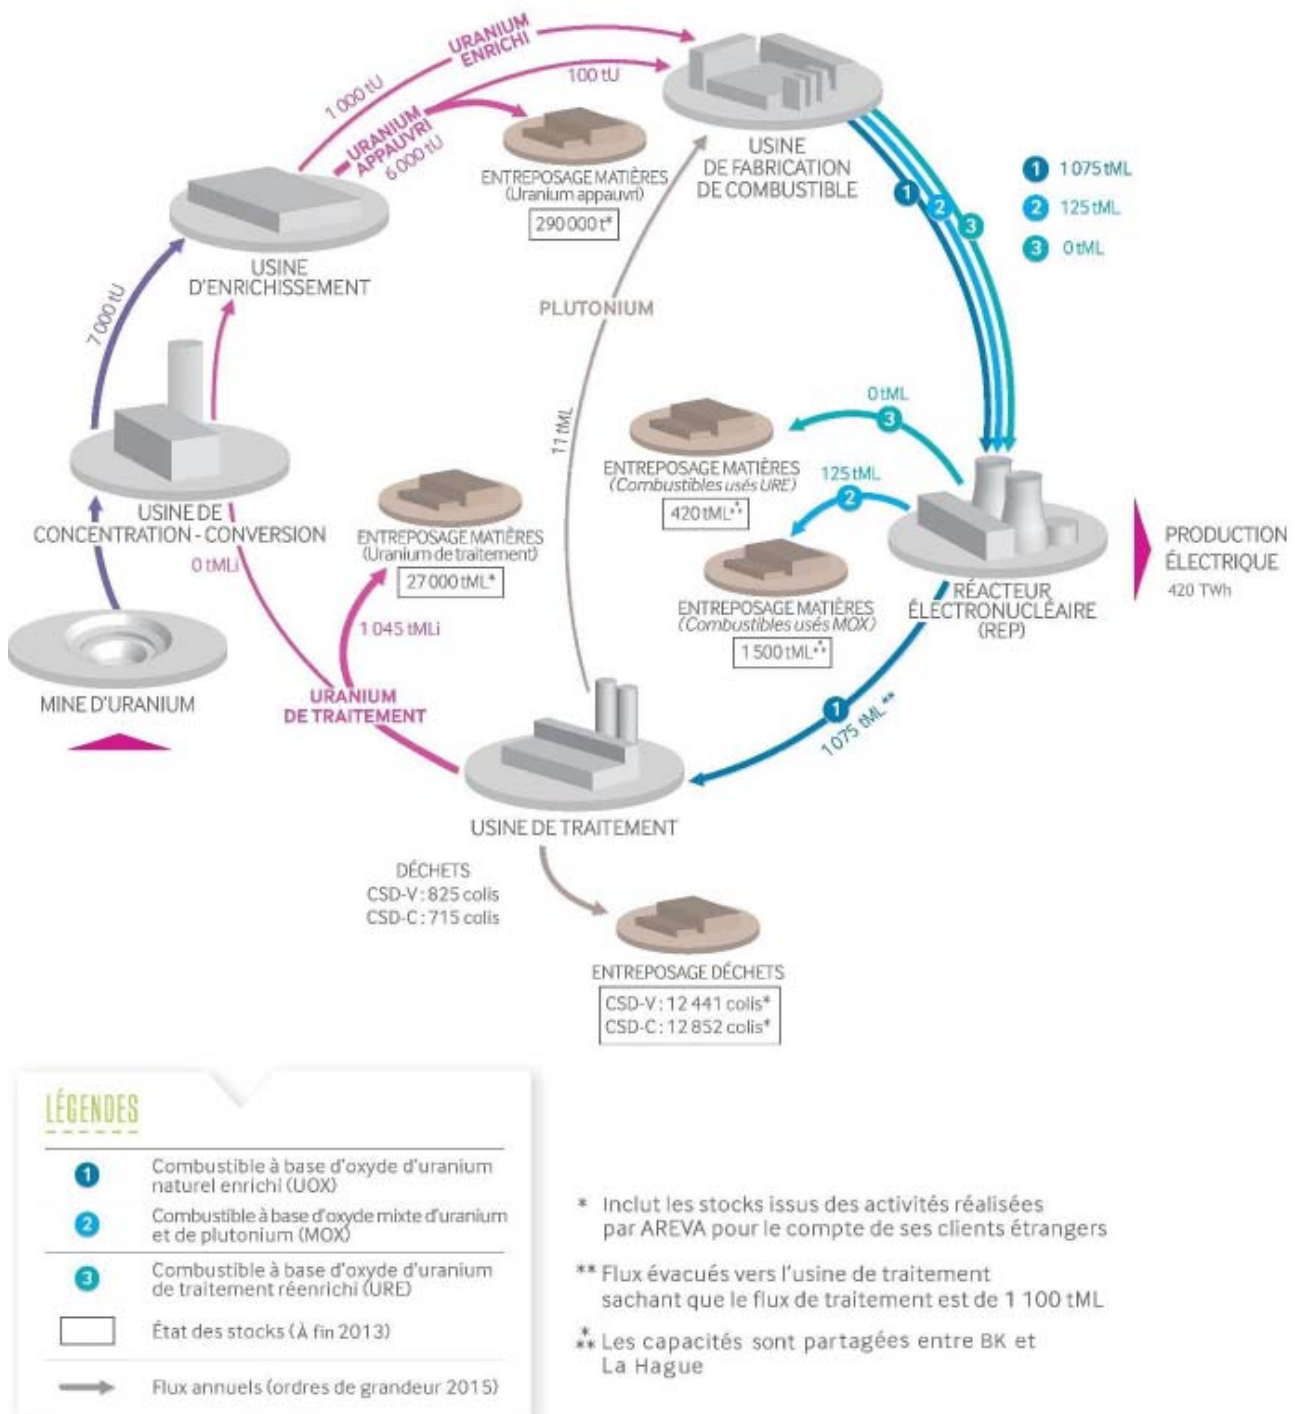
URANIUM ENRICHI
1 000 tU
100 tU
URANIUM APPAUVRI
6 000 tU

USINE DE FABRICATION DE COMBUSTIBLE

ENTREPOSAGE MATIÈRES
(Uranium appauvri)
290 000 t*

1 1 075 tML
2 125 tML
3 0 tML

USINE D'ENRICHISSEMENT

7 000 tU

PLUTONIUM

11 tML

0 tML
3

ENTREPOSAGE MATIÈRES
(Combustibles usés URE)
420 tML⁂

125 tML
2

ENTREPOSAGE MATIÈRES
(Combustibles usés MOX)
1 500 tML⁂

USINE DE CONCENTRATION - CONVERSION
0 tMLi

ENTREPOSAGE MATIÈRES
(Uranium de traitement)
27 000 tML*

1 045 tMLi

RÉACTEUR ÉLECTRONUCLÉAIRE
(REP)

PRODUCTION ÉLECTRIQUE
420 TWh

MINE D'URANIUM

URANIUM DE TRAITEMENT

1
1 075 tML **

USINE DE TRAITEMENT

DÉCHETS
CSD-V : 825 colis
CSD-C : 715 colis

ENTREPOSAGE DÉCHETS
CSD-V : 12 441 colis*
CSD-C : 12 852 colis*

LÉGENDES

1 Combustible à base d'oxyde d'uranium naturel enrichi (UOX)
2 Combustible à base d'oxyde mixte d'uranium et de plutonium (MOX)
3 Combustible à base d'oxyde d'uranium de traitement réenrichi (URE)
État des stocks (À fin 2013)
Flux annuels (ordres de grandeur 2015)

* Inclut les stocks issus des activités réalisées par AREVA pour le compte de ses clients étrangers

** Flux évacués vers l'usine de traitement sachant que le flux de traitement est de 1 100 tML

⁂ Les capacités sont partagées entre BK et La Hague